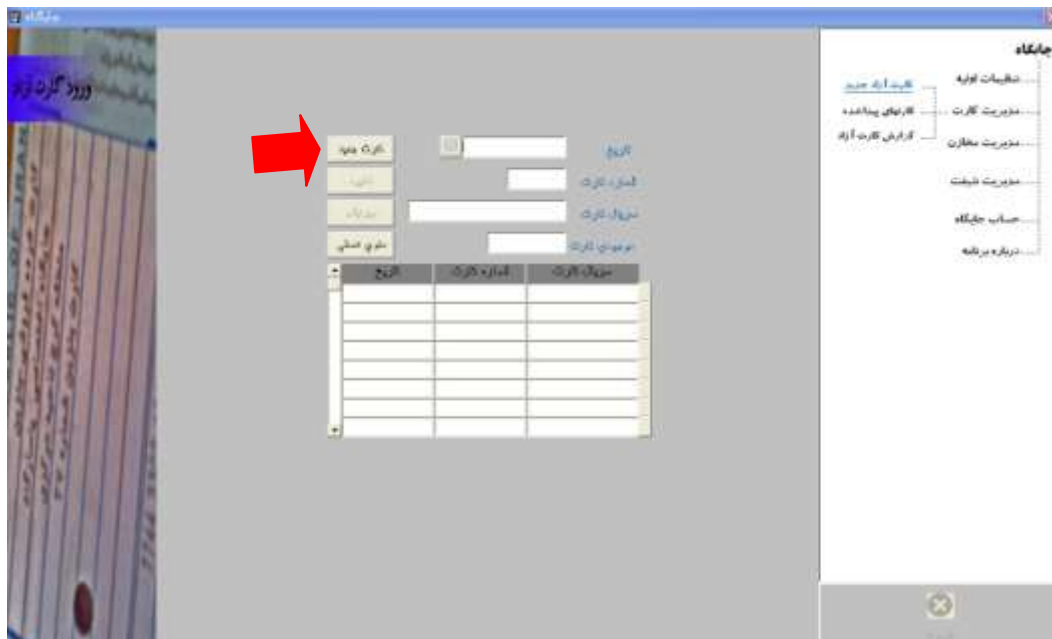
جایگاه

ورود کارت آزاد

کارت جدید
ثبت
ویرایش
منوی اصلی

تاریخ
شماره کارت
سریال کارت
موجودی کارت

| تاریخ | شماره کارت | سریال کارت |
|---|---|---|
| | | |
| | | |
| | | |
| | | |
| | | |
| | | |
| | | |
| | | |

جایگاه
تنظیمات اولیه
مدیریت کارت
کارت آزاد جدید
کارتهای پیدا شده
گزارش کارت آزاد
مدیریت مخازن
مدیریت شیفت
حساب جایگاه
درباره برنامه